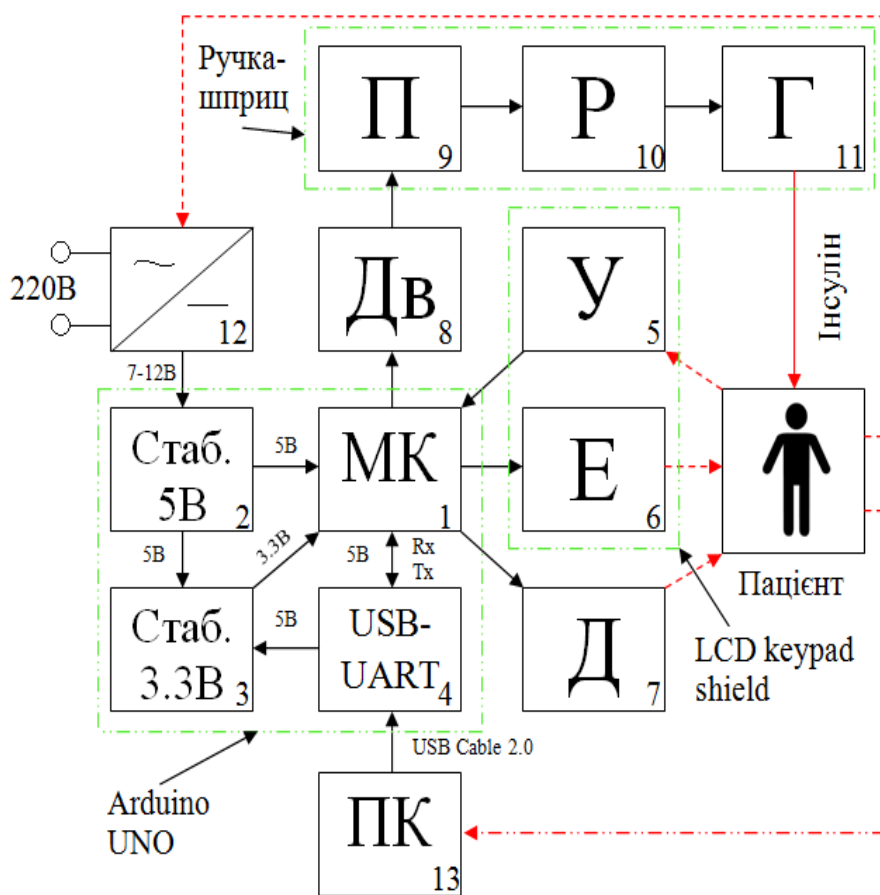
Ручка-шприц

П 9

Р 10

Г 11

Інсулін

220В

12

7-12В

Дв 8

У 5

Стаб. 5В 2

5В

МК 1

Е 6

5В

3.3В

5В

Rx Tx

Пацієнт

Стаб. 3.3В 3

5В

USB-UART 4

Д 7

LCD keypad shield

USB Cable 2.0

Arduino UNO

ПК 13